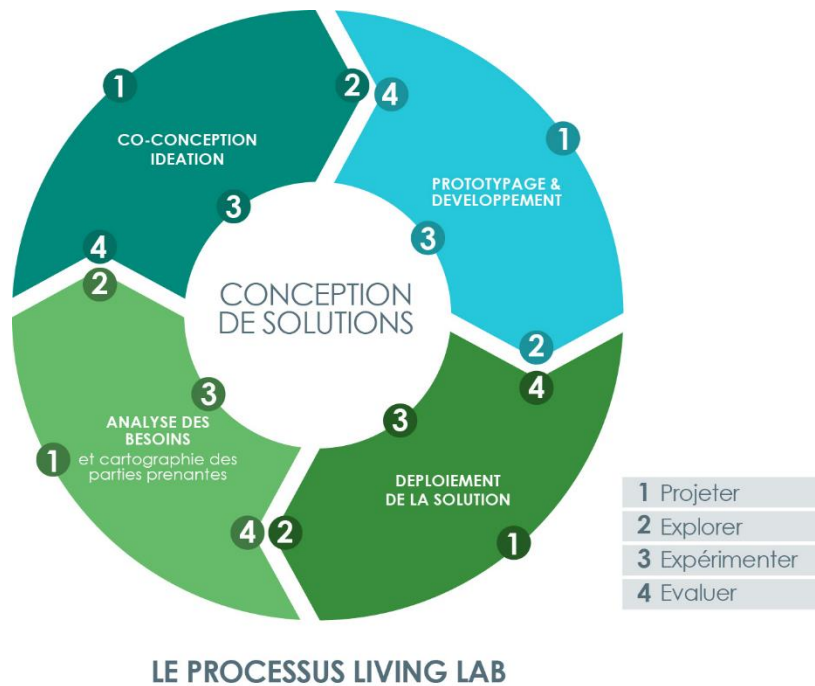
1

2 4

CO-CONCEPTION
IDEATION

3

1

PROTOTYPAGE & DEVELOPPEMENT

3

4

2

CONCEPTION
DE SOLUTIONS

2

4

3

ANALYSE DES BESOINS
et cartographie des parties prenantes

1

3

DEPLOIEMENT
DE LA SOLUTION

4 2

1

1 Projeter
2 Explorer
3 Expérimenter
4 Evaluer

LE PROCESSUS LIVING LAB